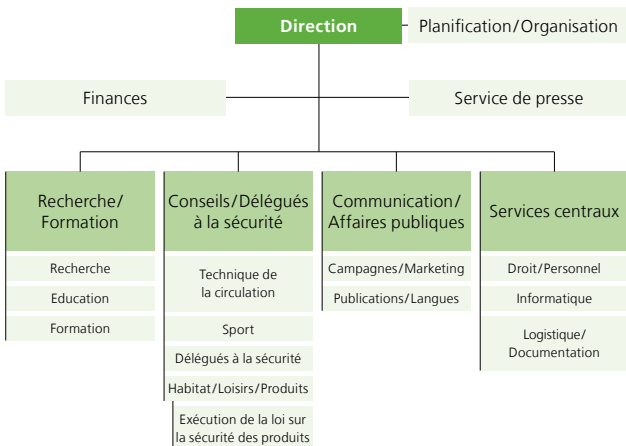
Direction

Planification/Organisation

Finances

Service de presse

Recherche/Formation

Recherche

Education

Formation

Conseils/Délégués à la sécurité

Technique de la circulation

Sport

Délégués à la sécurité

Habitat/Loisirs/Produits

Exécution de la loi sur la sécurité des produits

Communication/Affaires publiques

Campagnes/Marketing

Publications/Langues

Services centraux

Droit/Personnel

Informatique

Logistique/Documentation